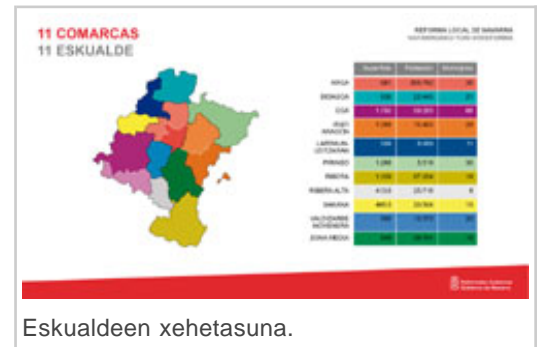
11 COMARCAS
11 ESKUALDE

REFORMA LOCAL DE NAVARRA
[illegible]

| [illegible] | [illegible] | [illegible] | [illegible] |
|---|---|---|---|
| IRUÑA | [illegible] | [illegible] | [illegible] |
| BIDASOA | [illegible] | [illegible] | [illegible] |
| ESA | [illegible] | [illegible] | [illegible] |
| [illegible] ARAGÓN | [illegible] | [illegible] | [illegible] |
| LARRAUN LEITZARAN | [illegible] | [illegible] | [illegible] |
| PIRINEO | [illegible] | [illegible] | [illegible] |
| RIBERA | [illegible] | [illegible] | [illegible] |
| RIBERA ALTA | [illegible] | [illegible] | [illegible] |
| SAKANA | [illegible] | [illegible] | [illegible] |
| VALDIZARBE NOVENERRA | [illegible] | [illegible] | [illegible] |
| ZONA MEDIA | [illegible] | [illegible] | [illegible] |

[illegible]

Eskualdeen xehetasuna.